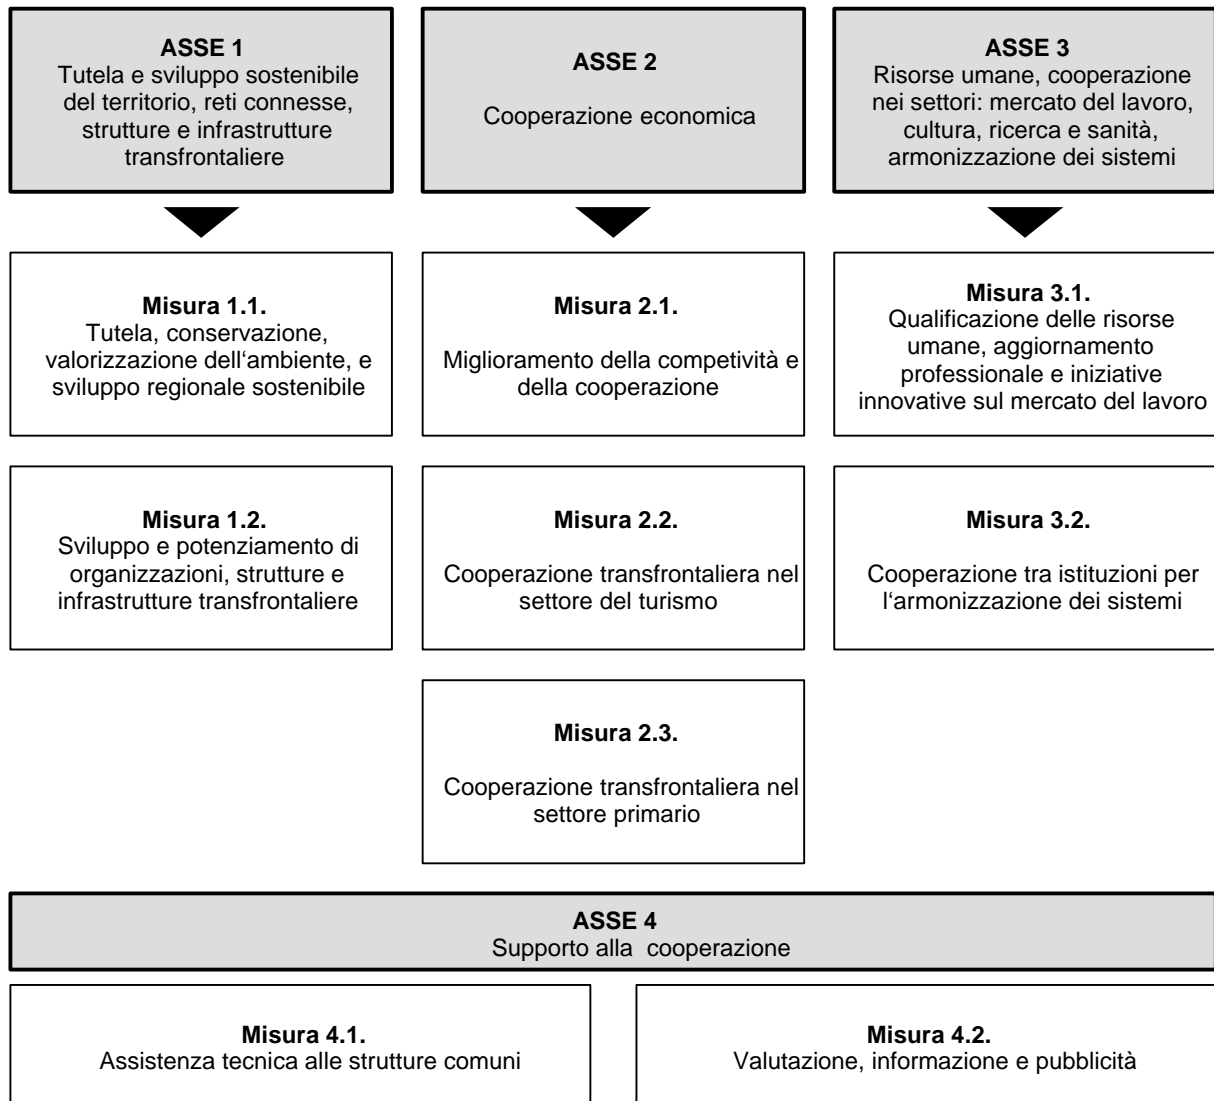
**ASSE 1**
Tutela e sviluppo sostenibile del territorio, reti connesse, strutture e infrastrutture transfrontaliere

**ASSE 2**
Cooperazione economica

**ASSE 3**
Risorse umane, cooperazione nei settori: mercato del lavoro, cultura, ricerca e sanità, armonizzazione dei sistemi

**Misura 1.1.**
Tutela, conservazione, valorizzazione dell'ambiente, e sviluppo regionale sostenibile

**Misura 1.2.**
Sviluppo e potenziamento di organizzazioni, strutture e infrastrutture transfrontaliere

**Misura 2.1.**
Miglioramento della competitività e della cooperazione

**Misura 2.2.**
Cooperazione transfrontaliera nel settore del turismo

**Misura 2.3.**
Cooperazione transfrontaliera nel settore primario

**Misura 3.1.**
Qualificazione delle risorse umane, aggiornamento professionale e iniziative innovative sul mercato del lavoro

**Misura 3.2.**
Cooperazione tra istituzioni per l'armonizzazione dei sistemi

**ASSE 4**
Supporto alla cooperazione

**Misura 4.1.**
Assistenza tecnica alle strutture comuni

**Misura 4.2.**
Valutazione, informazione e pubblicità